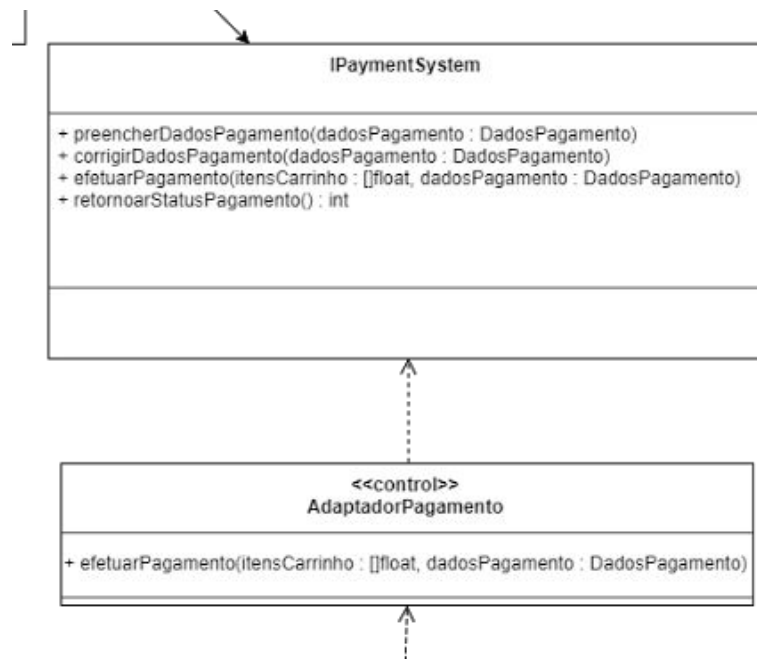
IPaymentSystem

+ preencherDadosPagamento(dadosPagamento : DadosPagamento)
+ corrigirDadosPagamento(dadosPagamento : DadosPagamento)
+ efetuarPagamento(itensCarrinho : []float, dadosPagamento : DadosPagamento)
+ retornoarStatusPagamento() : int

<<control>>
AdaptadorPagamento

+ efetuarPagamento(itensCarrinho : []float, dadosPagamento : DadosPagamento)